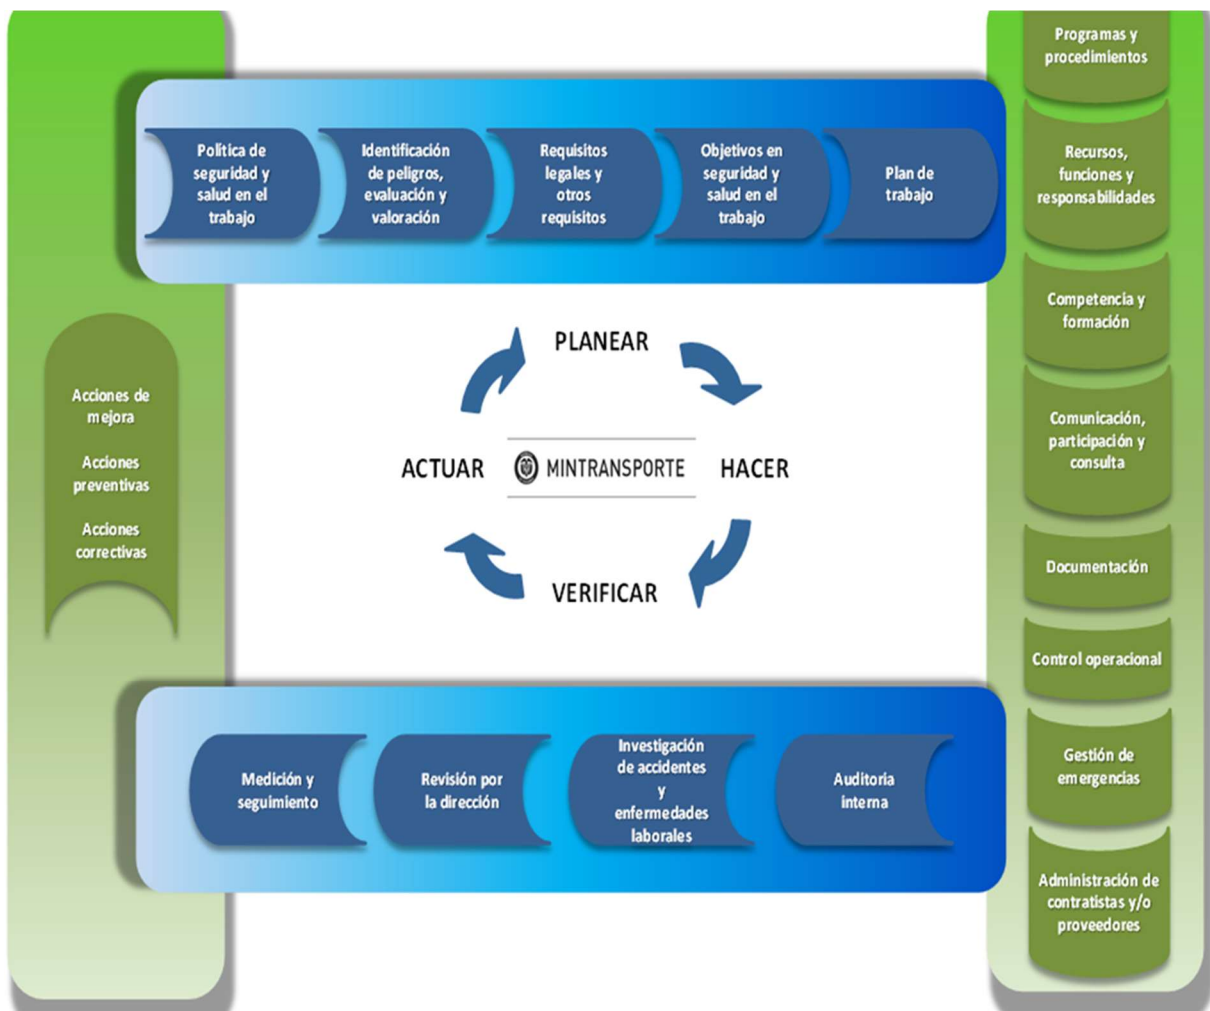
Política de seguridad y salud en el trabajo

Identificación de peligros, evaluación y valoración

Requisitos legales y otros requisitos

Objetivos en seguridad y salud en el trabajo

Plan de trabajo

Acciones de mejora

Acciones preventivas

Acciones correctivas

PLANEAR

ACTUAR

MINTRANSPORTE

HACER

VERIFICAR

Medición y seguimiento

Revisión por la dirección

Investigación de accidentes y enfermedades laborales

Auditoria interna

Programas y procedimientos

Recursos, funciones y responsabilidades

Competencia y formación

Comunicación, participación y consulta

Documentación

Control operacional

Gestión de emergencias

Administración de contratistas y/o proveedores